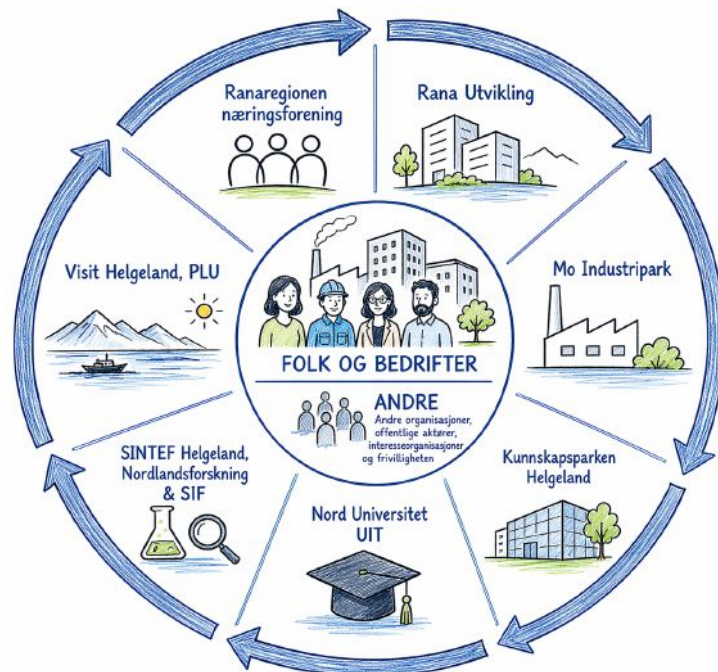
Ranaregionen næringsforening

Rana Utvikling

Visit Helgeland, PLU

Mo Industripark

FOLK OG BEDRIFTER

ANDRE

Andre organisasjoner, offentlige aktører, interesseorganisasjoner og frivilligheten

SINTEF Helgeland, Nordlandsforskning & SIF

Kunnskapsparken Helgeland

Nord Universitet UIT